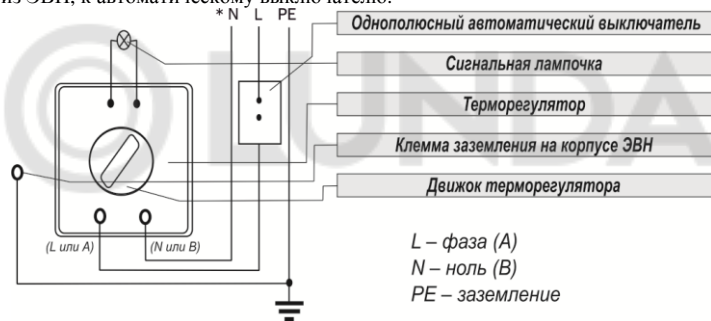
из ЭВН, к автоматическому выключателю.

* N L PE

Однополюсный автоматический выключатель

Сигнальная лампочка

Терморегулятор

Клемма заземления на корпусе ЭВН

Движок терморегулятора

(L или A)

(N или B)

L – фаза (A)
N – ноль (B)
PE – заземление